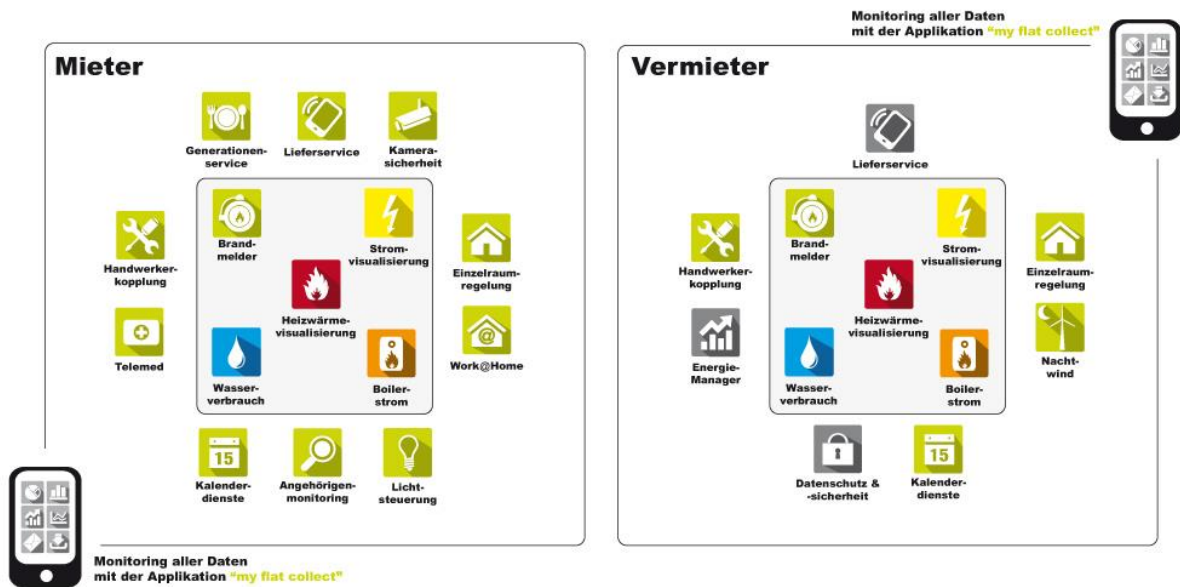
Monitoring aller Daten
mit der Applikation "my flat collect"

Mieter

Generationen-service

Lieferservice

Kamera-sicherheit

Handwerker-kopplung

Brand-melder

Strom-visualisierung

Einzelraum-regelung

Heizwärme-visualisierung

Telemed

Work@Home

Wasser-verbrauch

Boiler-strom

15

Kalender-dienste

Angehörigen-monitoring

Licht-steuerung

Monitoring aller Daten
mit der Applikation "my flat collect"

Vermieter

Lieferservice

Handwerker-kopplung

Brand-melder

Strom-visualisierung

Einzelraum-regelung

Heizwärme-visualisierung

Energie-Manager

Wasser-verbrauch

Boiler-strom

Nacht-wind

Datenschutz & -sicherheit

15

Kalender-dienste